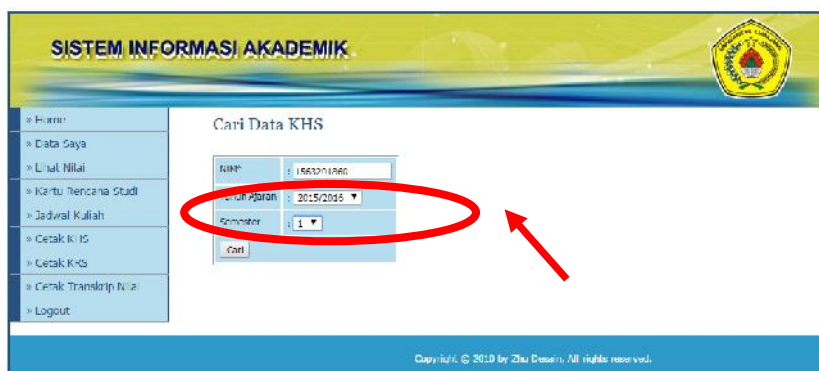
SISTEM INFORMASI AKADEMIK

» Home
» Data Saya
» Lihat Nilai
» Kartu Rencana Studi
» Jadwal Kuliah
» Cetak KHS
» Cetak KRS
» Cetak Transkrip Nilai
» Logout

Cari Data KHS

| NIM | : 1563201860 |
|---|---|
| Tahun Ajaran | : 2015/2016 ▼ |
| Semester | : 1 ▼ |

Cari

Copyright © 2010 by Zhu Desain. All rights reserved.